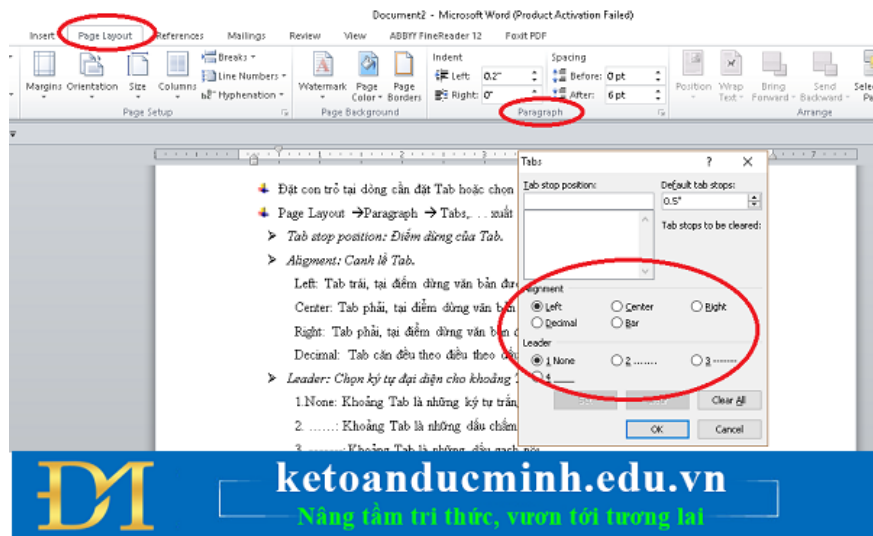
Document2 - Microsoft Word (Product Activation Failed)

Insert | Page Layout | References | Mailings | Review | View | ABBYY FineReader 12 | Foxit PDF

Margins | Orientation | Size | Columns | Breaks | Line Numbers | Hyphenation
Page Setup

Watermark | Page Color | Page Borders
Page Background

Indent
Left: 0.2"
Right: 0"

Spacing
Before: 0 pt
After: 6 pt

Paragraph

Position | Wrap Text | Bring Forward | Send Backward | Sele
Arrange

Đặt con trỏ tại dòng cần đặt Tab hoặc chọn

Page Layout →Paragraph → Tabs,. . . xuất

Tab stop position: Điểm dừng của Tab.

Aligment: Canh lề Tab.

Left: Tab trái, tại điểm dừng văn bản được

Center: Tab phải, tại điểm dừng văn bản

Right: Tab phải, tại điểm dừng văn bản

Decimal: Tab căn đều theo điều theo

Leader: Chọn ký tự đại diện cho khoảng

1.None: Khoảng Tab là những ký tự trắng

2. .......: Khoảng Tab là những dấu chấm

3. .......: Khoảng Tab là những dấu gạch nối

Tabs ? ×

Tab stop position:
Default tab stops:
0.5"
Tab stops to be cleared:

Alignment
Left | Center | Right
Decimal | Bar

Leader
1 None | 2 ....... | 3 -------
4 ____

Set | Clear | Clear All
OK | Cancel

ketoanducminh.edu.vn
Nâng tầm tri thức, vươn tới tương lai